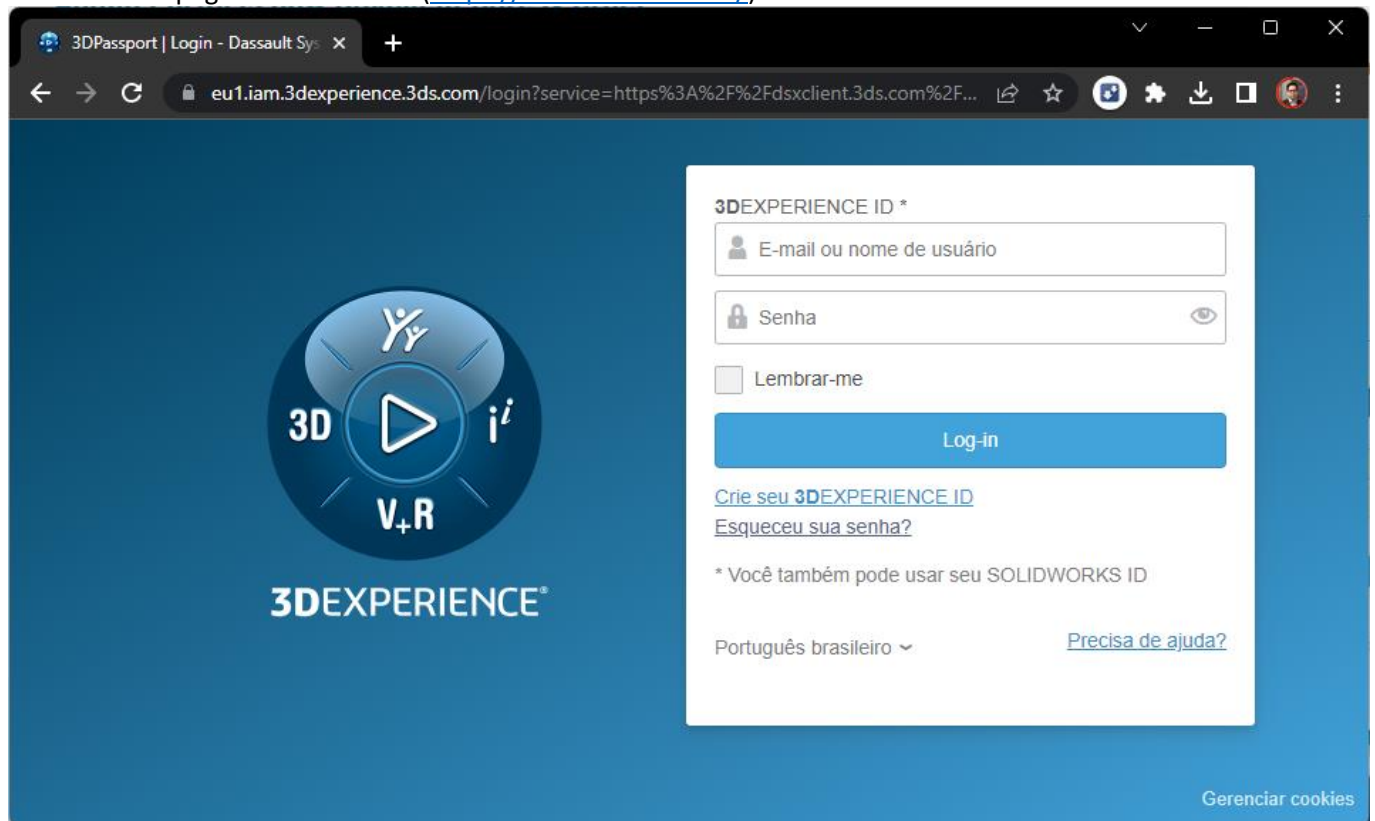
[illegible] a página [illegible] ([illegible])

3DPassport | Login - Dassault Sys

eu1.iam.3dexperience.3ds.com/login?service=https%3A%2F%2Fdsxclient.3ds.com%2F...

3D $i^i$ $V_+R$

3DEXPERIENCE®

3DEXPERIENCE ID *

E-mail ou nome de usuário

Senha

Lembrar-me

Log-in

Crie seu 3DEXPERIENCE ID

Esqueceu sua senha?

* Você também pode usar seu SOLIDWORKS ID

Português brasileiro

Precisa de ajuda?

Gerenciar cookies